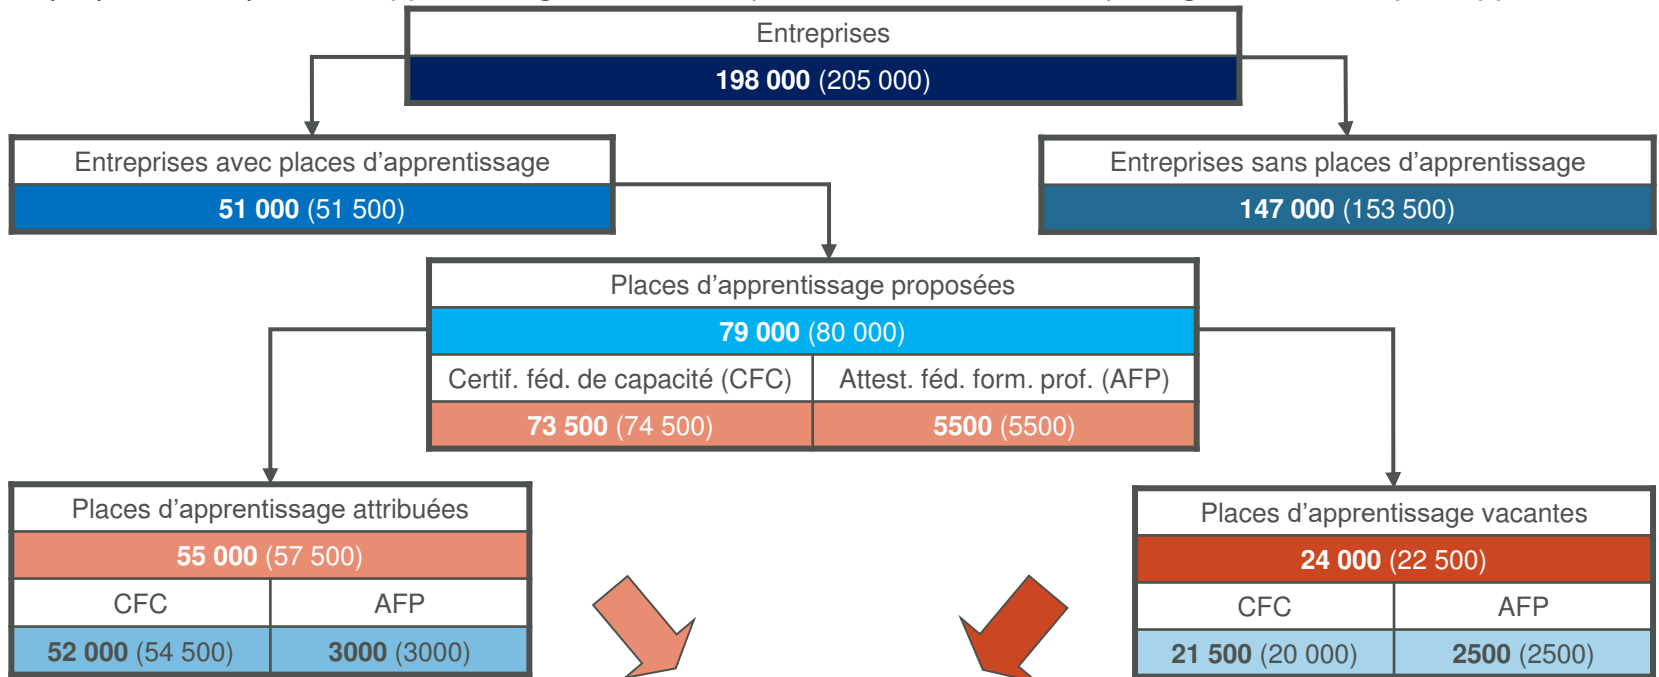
Entreprises
**198 000** (205 000)

Entreprises avec places d'apprentissage
**51 000** (51 500)

Entreprises sans places d'apprentissage
**147 000** (153 500)

Places d'apprentissage proposées
**79 000** (80 000)

| Certif. féd. de capacité (CFC) | Attest. féd. form. prof. (AFP) |
|---|---|
| **73 500** (74 500) | **5500** (5500) |

Places d'apprentissage attribuées
**55 000** (57 500)

| CFC | AFP |
|---|---|
| **52 000** (54 500) | **3000** (3000) |

Places d'apprentissage vacantes
**24 000** (22 500)

| CFC | AFP |
|---|---|
| **21 500** (20 000) | **2500** (2500) |